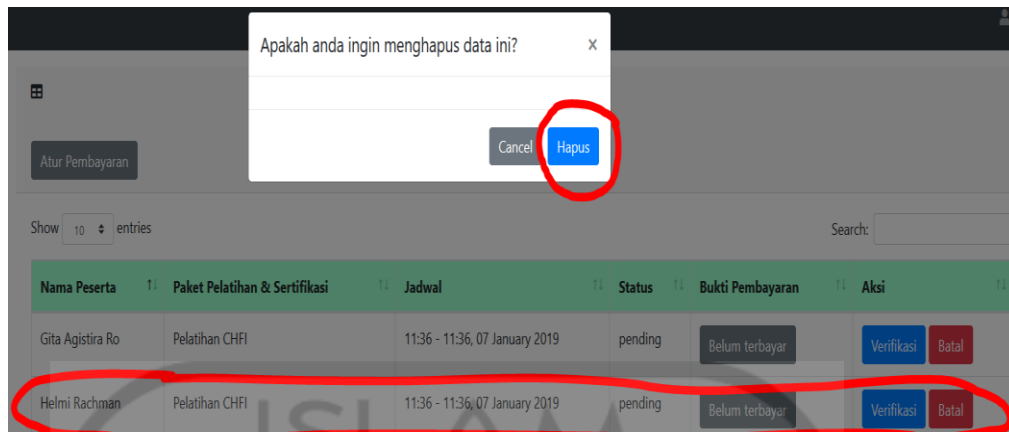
Apakah anda ingin menghapus data ini?

×

Cancel Hapus

Atur Pembayaran

Show 10 entries

Search:

| Nama Peserta | Paket Pelatihan & Sertifikasi | Jadwal | Status | Bukti Pembayaran | Aksi |
|---|---|---|---|---|---|
| Gita Agistira Ro | Pelatihan CHFI | 11:36 - 11:36, 07 January 2019 | pending | Belum terbayar | Verifikasi Batal |
| Helmi Rachman | Pelatihan CHFI | 11:36 - 11:36, 07 January 2019 | pending | Belum terbayar | Verifikasi Batal |

ISLAM